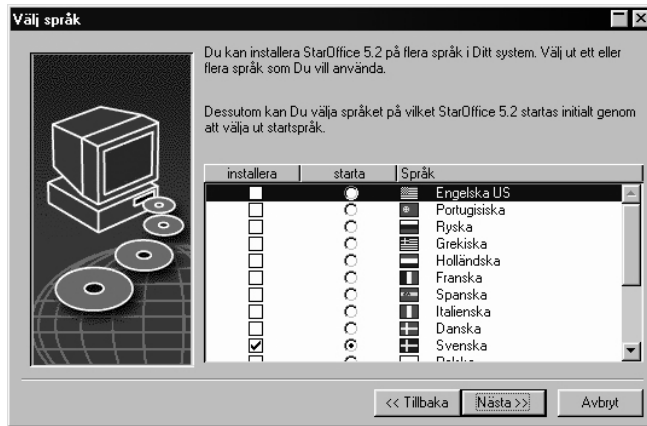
Välj språk

Du kan installera StarOffice 5.2 på flera språk i Ditt system. Välj ut ett eller flera språk som Du vill använda.

Dessutom kan Du välja språket på vilket StarOffice 5.2 startas initialt genom att välja ut startspråk.

| installera | starta | Språk |
|---|---|---|
| | | Engelska US |
| | | Portugisiska |
| | | Ryska |
| | | Grekiska |
| | | Holländska |
| | | Franska |
| | | Spanska |
| | | Italienska |
| | | Danska |
| ☑ | | Svenska |
| | | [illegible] |

<< Tillbaka | Nästa >> | Avbryt